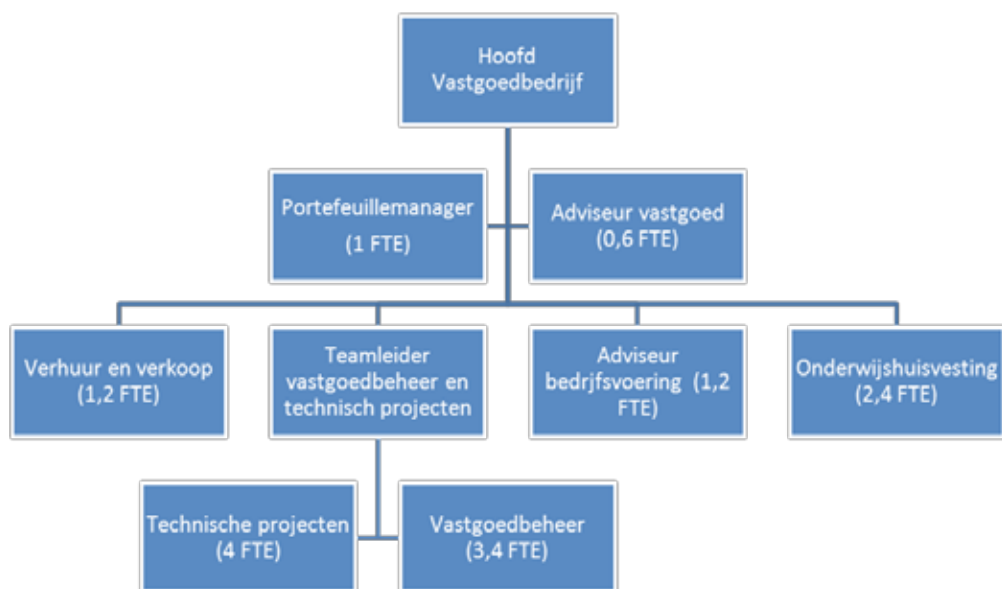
Hoofd Vastgoedbedrijf

Portefeuillemanager (1 FTE)

Adviseur vastgoed (0,6 FTE)

Verhuur en verkoop (1,2 FTE)

Teamleider vastgoedbeheer en technisch projecten

Adviseur bedrjfsvoering (1,2 FTE)

Onderwijshuisvesting (2,4 FTE)

Technische projecten (4 FTE)

Vastgoedbeheer (3,4 FTE)